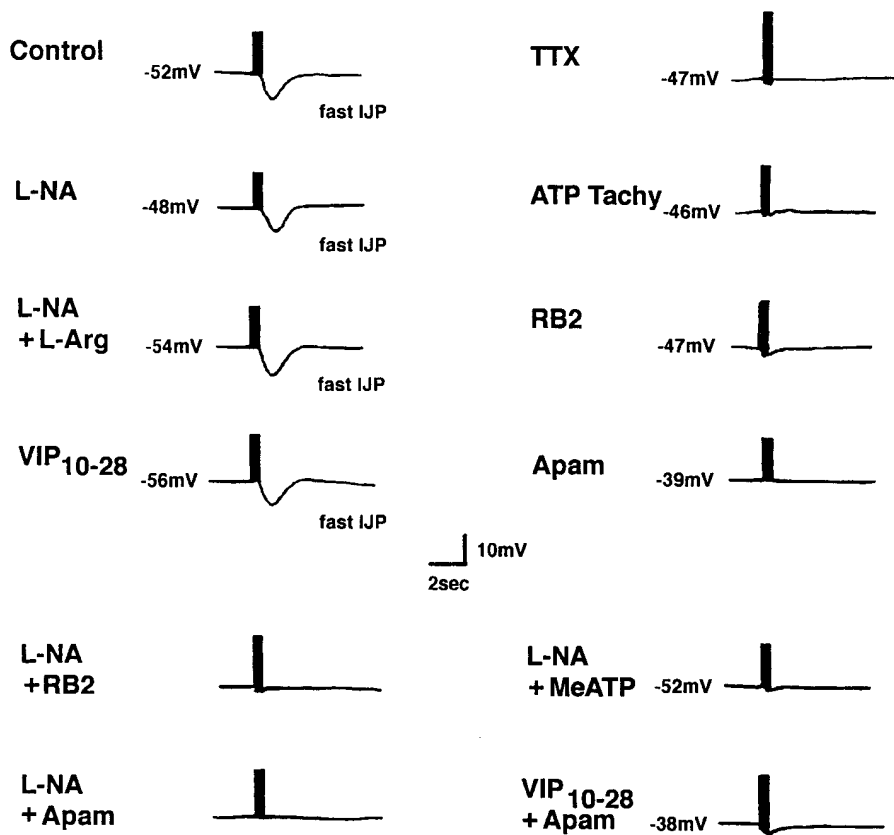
Control -52mV fast IJP

TTX -47mV

L-NA -48mV fast IJP

ATP Tachy -46mV

L-NA + L-Arg -54mV fast IJP

RB2 -47mV

$VIP_{10-28}$ -56mV fast IJP

Apam -39mV

10mV
2sec

L-NA +RB2

L-NA + MeATP -52mV

L-NA + Apam

$VIP_{10-28}$ + Apam -38mV